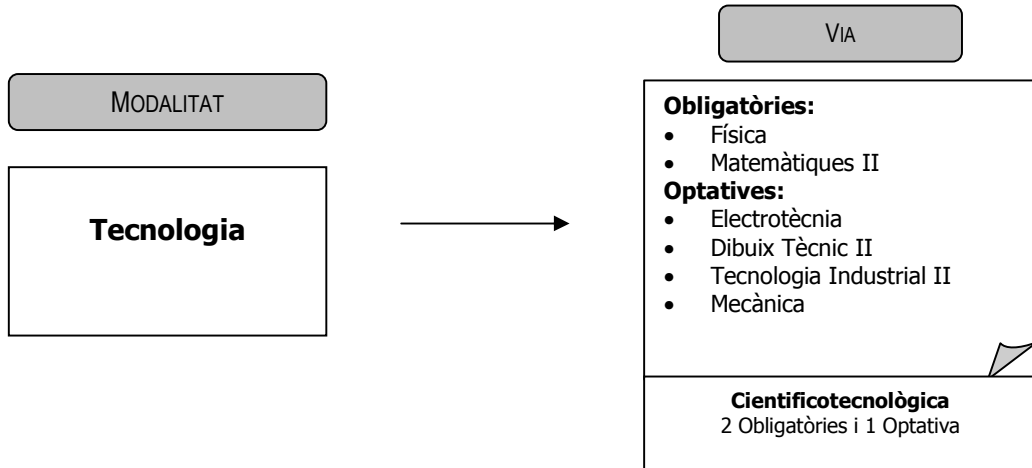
VIA

MODALITAT

Tecnologia

**Obligatòries:**
- Física
- Matemàtiques II

**Optatives:**
- Electrotècnia
- Dibuix Tècnic II
- Tecnologia Industrial II
- Mecànica

**Cientificotecnològica**
2 Obligatòries i 1 Optativa